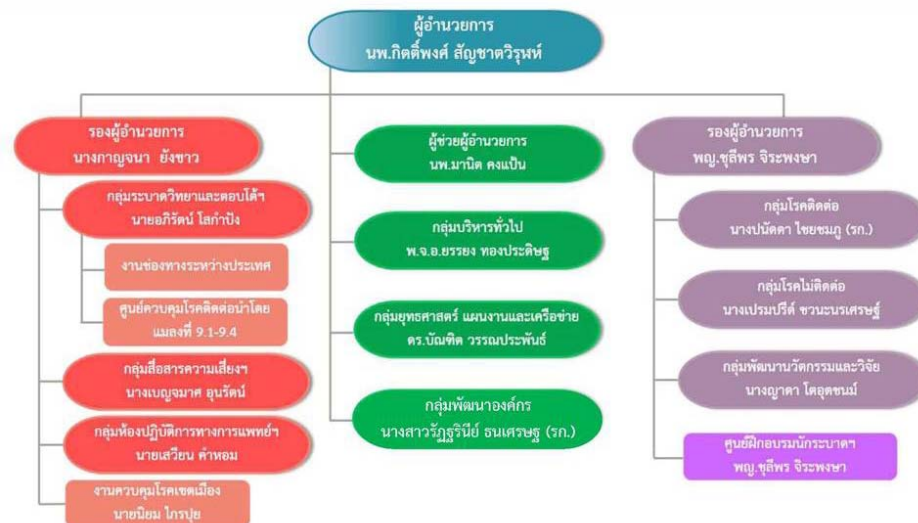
ผู้อำนวยการ
นพ.กิตติ์พงศ์ สัญชาตวิรุฬห์

รองผู้อำนวยการ
นางกาญจนา ยังขาว

กลุ่มระบาดวิทยาและตอบโต้ฯ
นายอภิรัตน์ โสกำปัง

งานช่องทางระหว่างประเทศ

ศูนย์ควบคุมโรคติดต่อนำโดยแมลงที่ 9.1-9.4

กลุ่มสื่อสารความเสี่ยงฯ
นางเบญจมาศ อุนรัตน์

กลุ่มห้องปฏิบัติการทางการแพทย์ฯ
นายเสวียน คำหอม

งานควบคุมโรคเขตเมือง
นายนิยม ไกรปุย

ผู้ช่วยผู้อำนวยการ
นพ.มานิต คงแป้น

กลุ่มบริหารทั่วไป
พ.จ.อ.ยรรยง ทองประดิษฐ

กลุ่มยุทธศาสตร์ แผนงานและเครือข่าย
ดร.บัณฑิต วรรณประพันธ์

กลุ่มพัฒนาองค์กร
นางสาววัฏฐินีย์ ธนเศรษฐ (รก.)

รองผู้อำนวยการ
พญ.ชุลีพร จิระพงษา

กลุ่มโรคติดต่อ
นางปนัดดา ไชยชมภู (รก.)

กลุ่มโรคไม่ติดต่อ
นางเปรมปรีดิ์ ชวนะนรเศรษฐ์

กลุ่มพัฒนานวัตกรรมและวิจัย
นางญาดา โตอุดชนม์

ศูนย์ฝึกอบรมนักระบาดฯ
พญ.ชุลีพร จิระพงษา